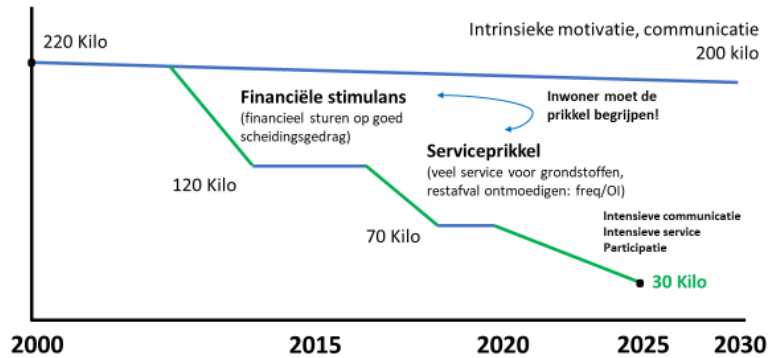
220 Kilo

Intrinsieke motivatie, communicatie
200 kilo

Financiële stimulans
(financieel sturen op goed scheidingsgedrag)

Inwoner moet de prikkel begrijpen!

Serviceprikkel
(veel service voor grondstoffen, restafval ontmoedigen: freq/OI)

120 Kilo

70 Kilo

Intensieve communicatie
Intensieve service
Participatie

30 Kilo

2000
2015
2020
2025
2030